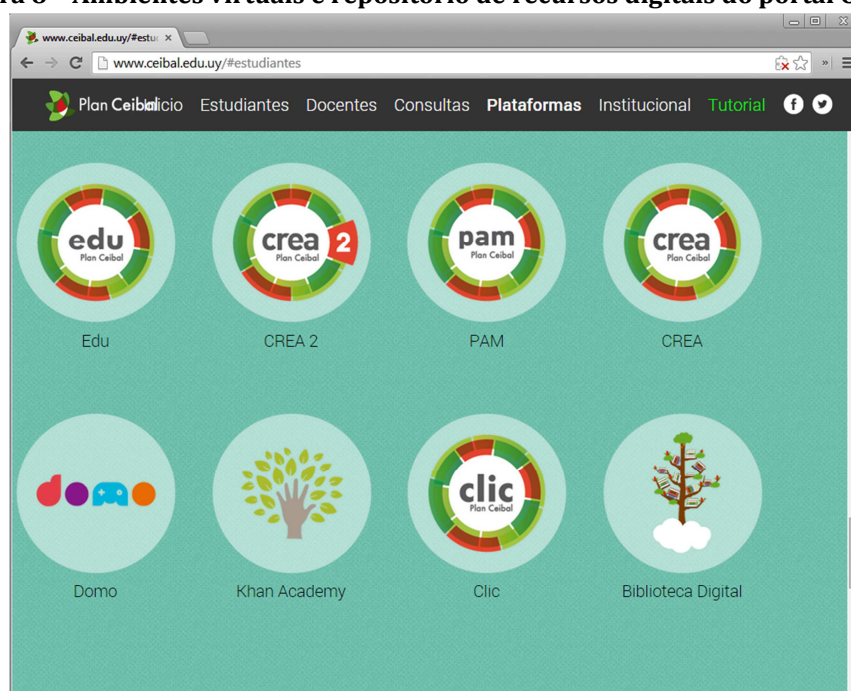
ra 8 – Ambientes virtuais e repositório de recursos digitais do portal C

www.ceibal.edu.uy/#estu ×

www.ceibal.edu.uy/#estudiantes

Plan Ceibal Inicio Estudiantes Docentes Consultas Plataformas Institucional Tutorial

edu Plan Ceibal

Edu

crea 2 Plan Ceibal

CREA 2

pam Plan Ceibal

PAM

crea Plan Ceibal

CREA

domo

Domo

Khan Academy

clic Plan Ceibal

Clic

Biblioteca Digital